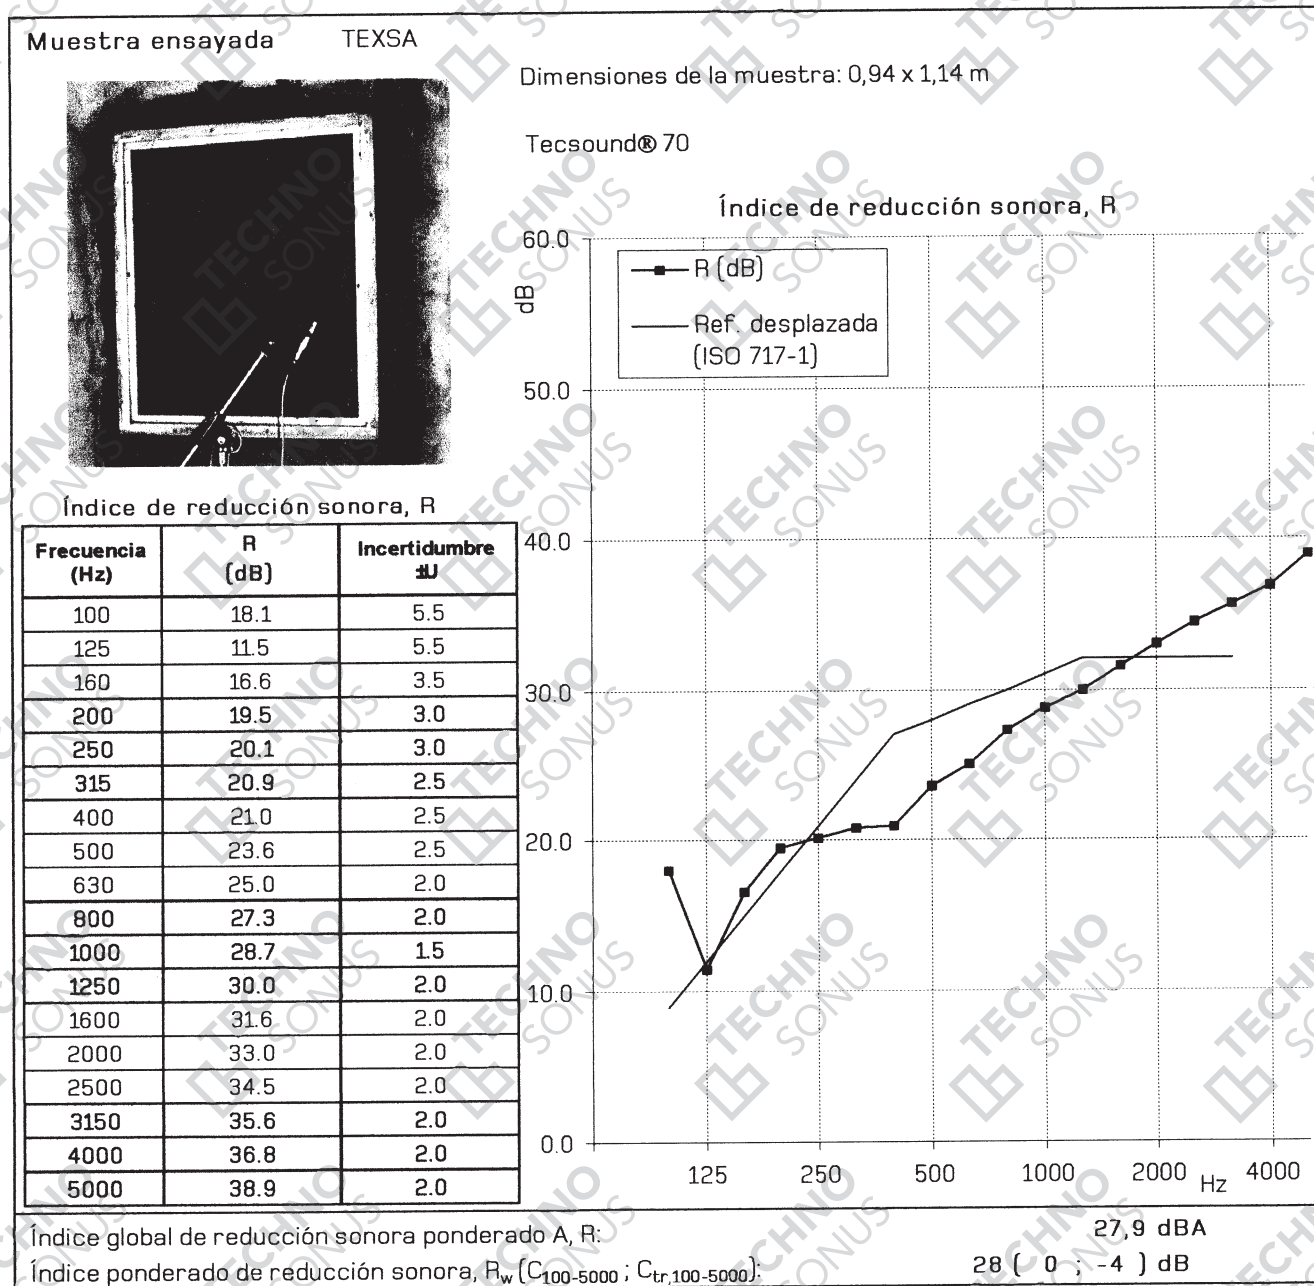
Muestra ensayada TEXSA

Dimensiones de la muestra: 0,94 x 1,14 m

Tecsound® 70

Índice de reducción sonora, R

Índice de reducción sonora, R

| Frecuencia (Hz) | R (dB) | Incertidumbre ±U |
|---|---|---|
| 100 | 18.1 | 5.5 |
| 125 | 11.5 | 5.5 |
| 160 | 16.6 | 3.5 |
| 200 | 19.5 | 3.0 |
| 250 | 20.1 | 3.0 |
| 315 | 20.9 | 2.5 |
| 400 | 21.0 | 2.5 |
| 500 | 23.6 | 2.5 |
| 630 | 25.0 | 2.0 |
| 800 | 27.3 | 2.0 |
| 1000 | 28.7 | 1.5 |
| 1250 | 30.0 | 2.0 |
| 1600 | 31.6 | 2.0 |
| 2000 | 33.0 | 2.0 |
| 2500 | 34.5 | 2.0 |
| 3150 | 35.6 | 2.0 |
| 4000 | 36.8 | 2.0 |
| 5000 | 38.9 | 2.0 |

R (dB)
Ref. desplazada (ISO 717-1)

dB
60.0
50.0
40.0
30.0
20.0
10.0
0.0
125 250 500 1000 2000 Hz 4000

Índice global de reducción sonora ponderado A, R: 27,9 dBA
Índice ponderado de reducción sonora, $R_w$ ($C_{100-5000}$ ; $C_{tr,100-5000}$): 28 ( 0 ; -4 ) dB

TECHNO SONUS